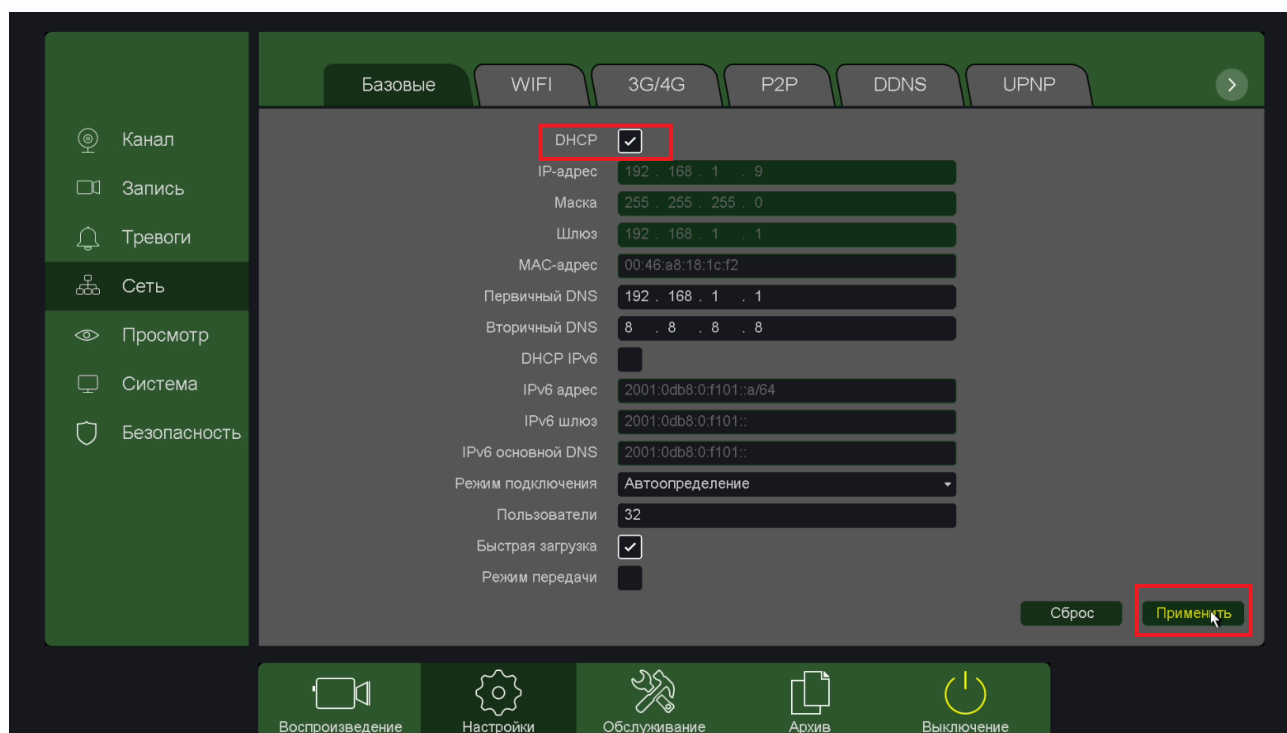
Базовые
WIFI
3G/4G
P2P
DDNS
UPNP

Канал
Запись
Тревоги
Сеть
Просмотр
Система
Безопасность

DHCP
IP-адрес 192 . 168 . 1 . 9
Маска 255 . 255 . 255 . 0
Шлюз 192 . 168 . 1 . 1
MAC-адрес 00:46:a8:18:1c:f2
Первичный DNS 192 . 168 . 1 . 1
Вторичный DNS 8 . 8 . 8 . 8
DHCP IPv6
IPv6 адрес 2001:0db8:0:f101::a/64
IPv6 шлюз 2001:0db8:0:f101::
IPv6 основной DNS 2001:0db8:0:f101::
Режим подключения Автоопределение
Пользователи 32
Быстрая загрузка
Режим передачи

Сброс
Применить

Воспроизведение
Настройки
Обслуживание
Архив
Выключение